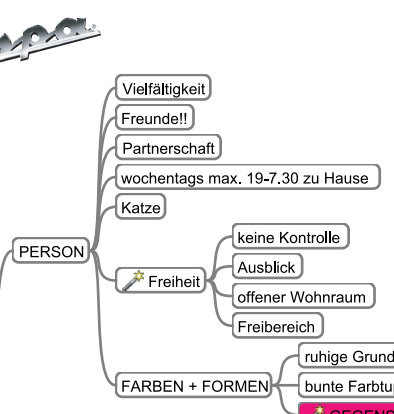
Vielfältigkeit

Freunde!!

Partnerschaft

wochentags max. 19-7.30 zu Hause

Katze

PERSON

Freiheit

keine Kontrolle

Ausblick

offener Wohnraum

Freibereich

FARBEN + FORMEN

ruhige Grund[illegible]

bunte Farbtup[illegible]

GEGENS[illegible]